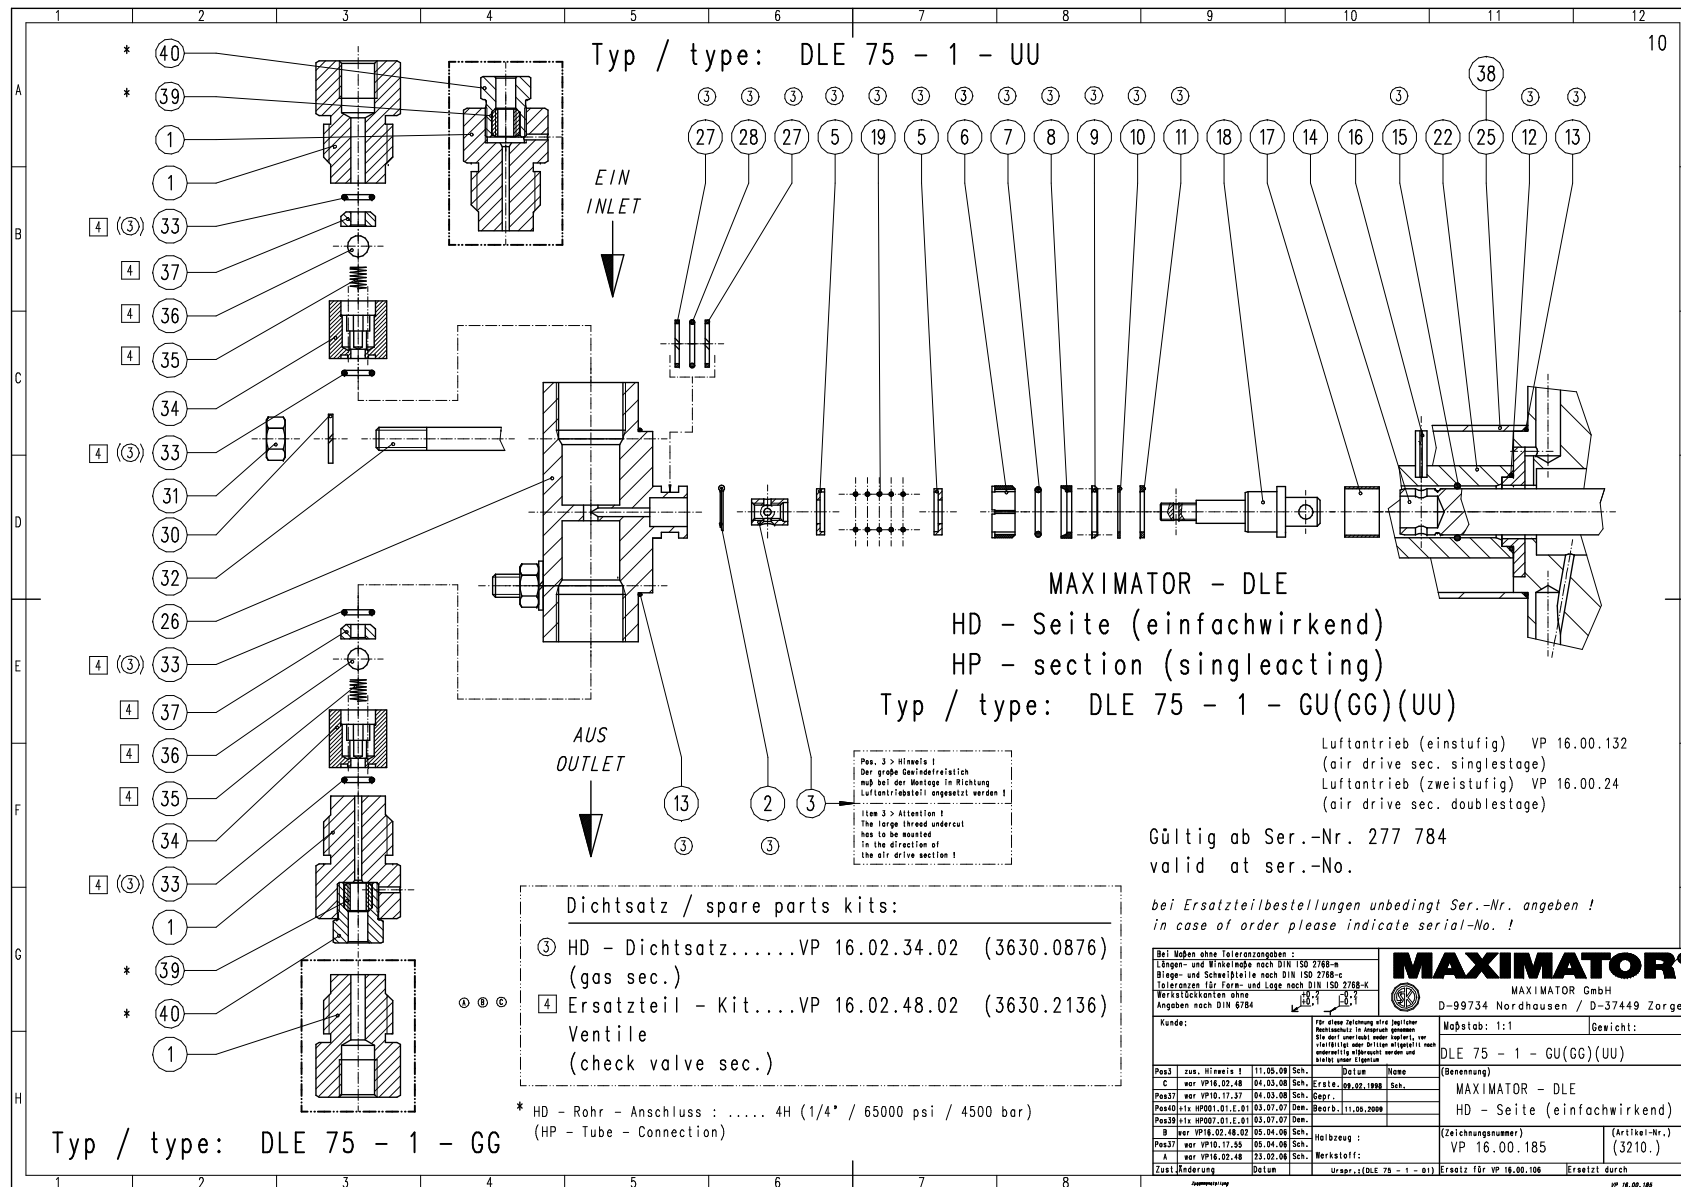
1 2 3 4 5 6 7 8 9 10 11 12

10

A B C D E F G H

Typ / type: DLE 75 - 1 - UU

* 40
* 39
1
1
4 (3) 33
4 37
4 36
4 35
34
4 (3) 33
31
30
32
26
4 (3) 33
4 37
4 36
4 35
34
4 (3) 33
1
* 39
* 40
1

EIN
INLET

AUS
OUTLET

3 3 3 3 3 3 3 3 3 3 3 3 3 38 3 3
27 28 27 5 19 5 6 7 8 9 10 11 18 17 14 16 15 22 25 12 13

13 2 3
3 3

MAXIMATOR - DLE
HD - Seite (einfachwirkend)
HP - section (singleacting)
Typ / type: DLE 75 - 1 - GU(GG)(UU)

Pos. 3 > Hinweis !
Der große Gewindefreistich muß bei der Montage in Richtung Luftantriebsteil angesetzt werden !

Item 3 > Attention !
The large thread undercut has to be mounted in the direction of the air drive section !

Luftantrieb (einstufig) VP 16.00.132
(air drive sec. singlestage)
Luftantrieb (zweistufig) VP 16.00.24
(air drive sec. doublestage)

Gültig ab Ser.-Nr. 277 784
valid at ser.-No.

bei Ersatzteilbestellungen unbedingt Ser.-Nr. angeben !
in case of order please indicate serial-No. !

Dichtsatz / spare parts kits:
③ HD - Dichtsatz......VP 16.02.34.02 (3630.0876)
(gas sec.)
4 Ersatzteil - Kit....VP 16.02.48.02 (3630.2136)
Ventile
(check valve sec.)

Ⓐ Ⓑ Ⓒ

* HD - Rohr - Anschluss : ..... 4H (1/4" / 65000 psi / 4500 bar)
(HP - Tube - Connection)

Typ / type: DLE 75 - 1 - GG

Bei Maßen ohne Toleranzangaben :
Längen- und Winkelmaße nach DIN ISO 2768-m
Biege- und Schweißteile nach DIN ISO 2768-c
Toleranzen für Form- und Lage nach DIN ISO 2768-K
Werkstückkanten ohne Angaben nach DIN 6784

MAXIMATOR
MAXIMATOR GmbH
D-99734 Nordhausen / D-37449 Zorge

Kunde:
Für diese Zeichnung wird jeglicher Rechtsschutz in Anspruch genommen. Sie darf unerlaubt weder kopiert, vervielfältigt oder Dritten mitgeteilt noch anderweitig mißbraucht werden und bleibt unser Eigentum

Maßstab: 1:1 | Gewicht:
DLE 75 - 1 - GU(GG)(UU)
(Benennung)
MAXIMATOR - DLE
HD - Seite (einfachwirkend)

| Pos3 | zus. Hinweis ! | 11.05.09 | Sch. | | Datum | Name |
|---|---|---|---|---|---|---|
| C | war VP16.02.48 | 04.03.08 | Sch. | Erstellt | 09.02.1998 | Sch. |
| Pos37 | war VP10.17.37 | 04.03.08 | Sch. | Gepr. | | |
| Pos40 | +1x HP001.01.E.01 | 03.07.07 | Dem. | Bearb. | 11.05.2009 | |
| Pos39 | +1x HP007.01.E.01 | 03.07.07 | Dem. | | | |
| B | war VP16.02.48.02 | 05.04.06 | Sch. | Halbzeug : | | |
| Pos37 | war VP10.17.55 | 05.04.06 | Sch. | | | |
| A | war VP16.02.48 | 23.02.06 | Sch. | Werkstoff: | | |
| Zust. | Änderung | Datum | | Urspr.:(DLE 75 - 1 - 01) | | |

(Zeichnungsnummer) VP 16.00.185
(Artikel-Nr.) (3210.)
Ersatz für VP 16.00.106 | Ersetzt durch